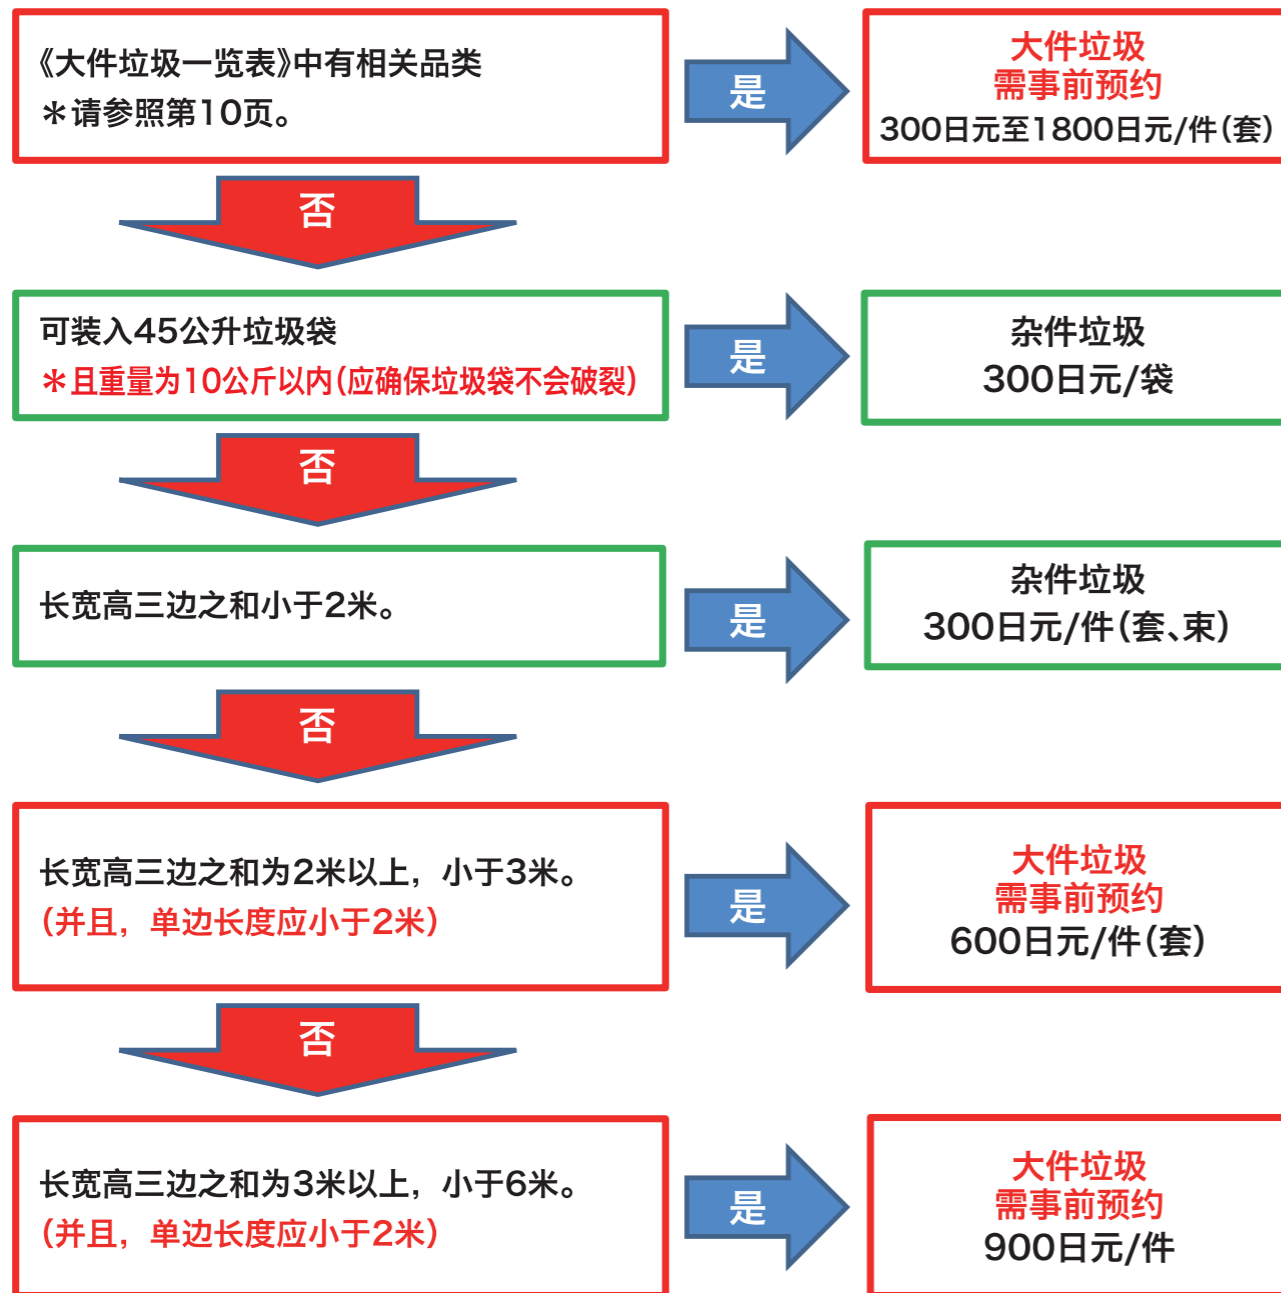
《大件垃圾一览表》中有相关品类
＊请参照第10页。

是

大件垃圾
需事前预约
300日元至1800日元/件(套)

否

可装入45公升垃圾袋
＊且重量为10公斤以内(应确保垃圾袋不会破裂)

是

杂件垃圾
300日元/袋

否

长宽高三边之和小于2米。

是

杂件垃圾
300日元/件(套、束)

否

长宽高三边之和为2米以上，小于3米。
(并且，单边长度应小于2米)

是

大件垃圾
需事前预约
600日元/件(套)

否

长宽高三边之和为3米以上，小于6米。
(并且，单边长度应小于2米)

是

大件垃圾
需事前预约
900日元/件